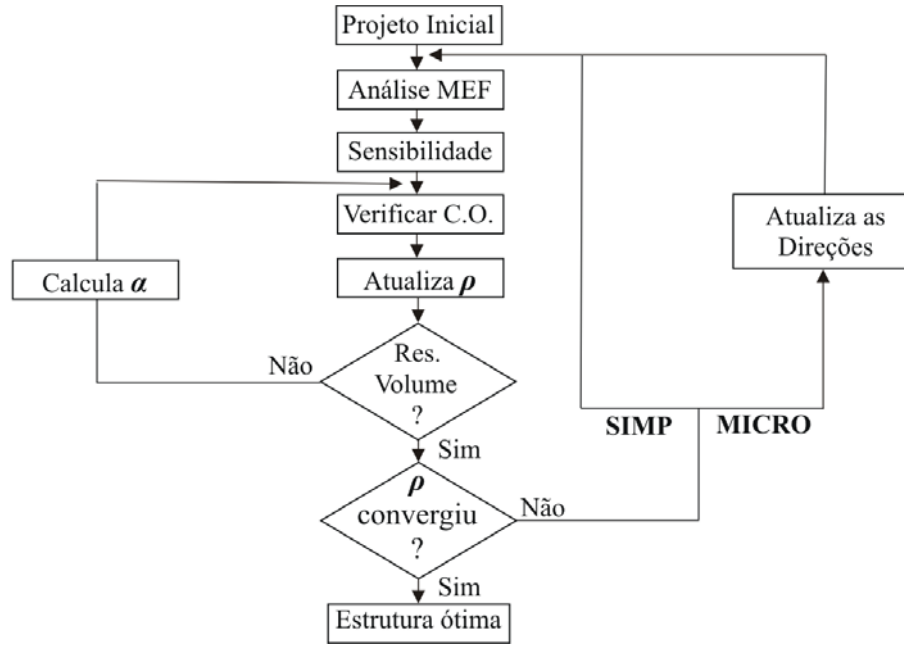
Projeto Inicial

Análise MEF

Sensibilidade

Verificar C.O.

Atualiza as Direções

Calcula $\alpha$

Atualiza $\rho$

Não

Res. Volume ?

SIMP

MICRO

Sim

$\rho$ convergiu ?

Não

Sim

Estrutura ótima